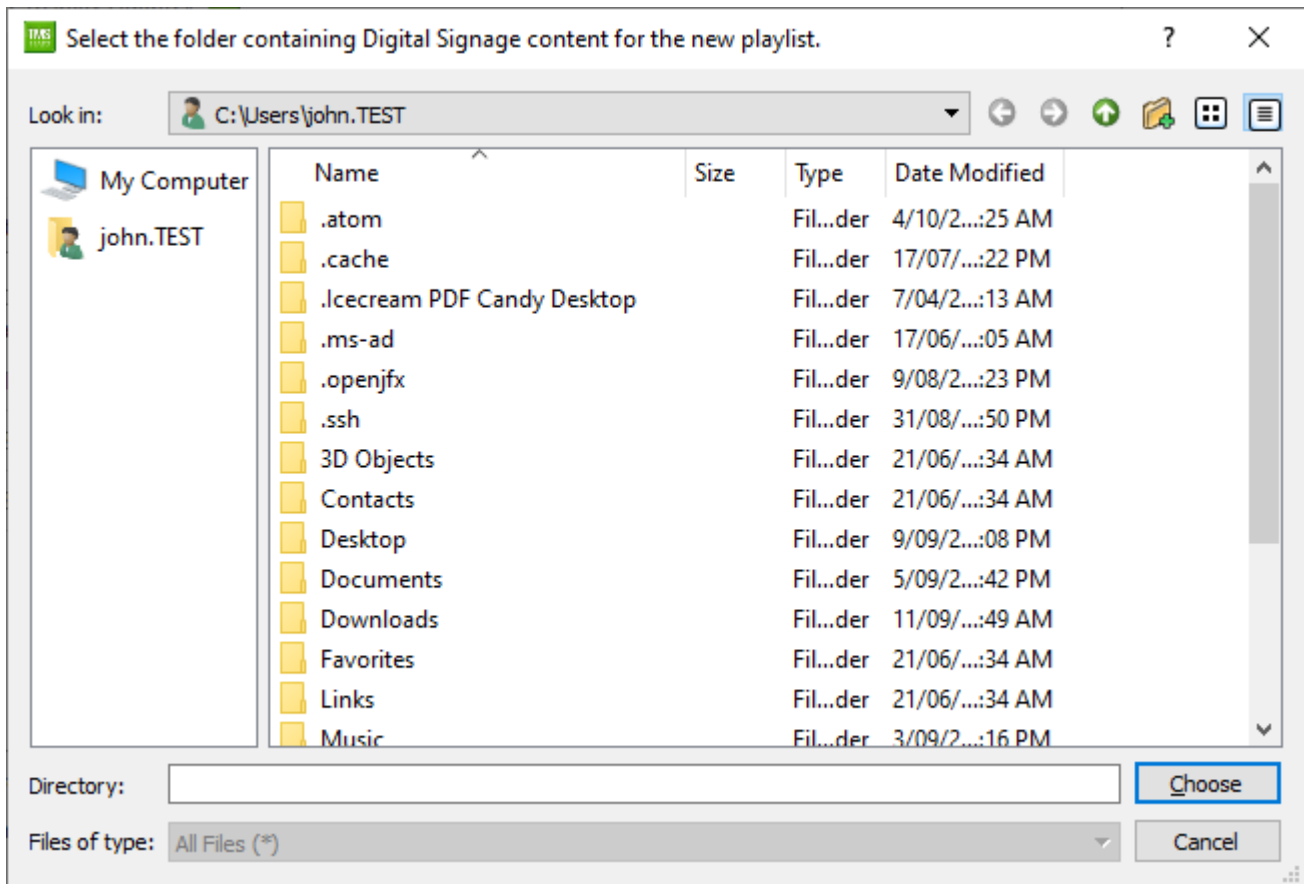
Select the folder containing Digital Signage content for the new playlist.

?

Look in: C:\Users\john.TEST

My Computer
john.TEST

| Name | Size | Type | Date Modified |
|---|---|---|---|
| .atom | | Fil...der | 4/10/2...:25 AM |
| .cache | | Fil...der | 17/07/...:22 PM |
| .Icecream PDF Candy Desktop | | Fil...der | 7/04/2...:13 AM |
| .ms-ad | | Fil...der | 17/06/...:05 AM |
| .openjfx | | Fil...der | 9/08/2...:23 PM |
| .ssh | | Fil...der | 31/08/...:50 PM |
| 3D Objects | | Fil...der | 21/06/...:34 AM |
| Contacts | | Fil...der | 21/06/...:34 AM |
| Desktop | | Fil...der | 9/09/2...:08 PM |
| Documents | | Fil...der | 5/09/2...:42 PM |
| Downloads | | Fil...der | 11/09/...:49 AM |
| Favorites | | Fil...der | 21/06/...:34 AM |
| Links | | Fil...der | 21/06/...:34 AM |
| Music | | Fil...der | 3/09/2...:16 PM |

Directory:
Choose
Files of type: All Files (*)
Cancel